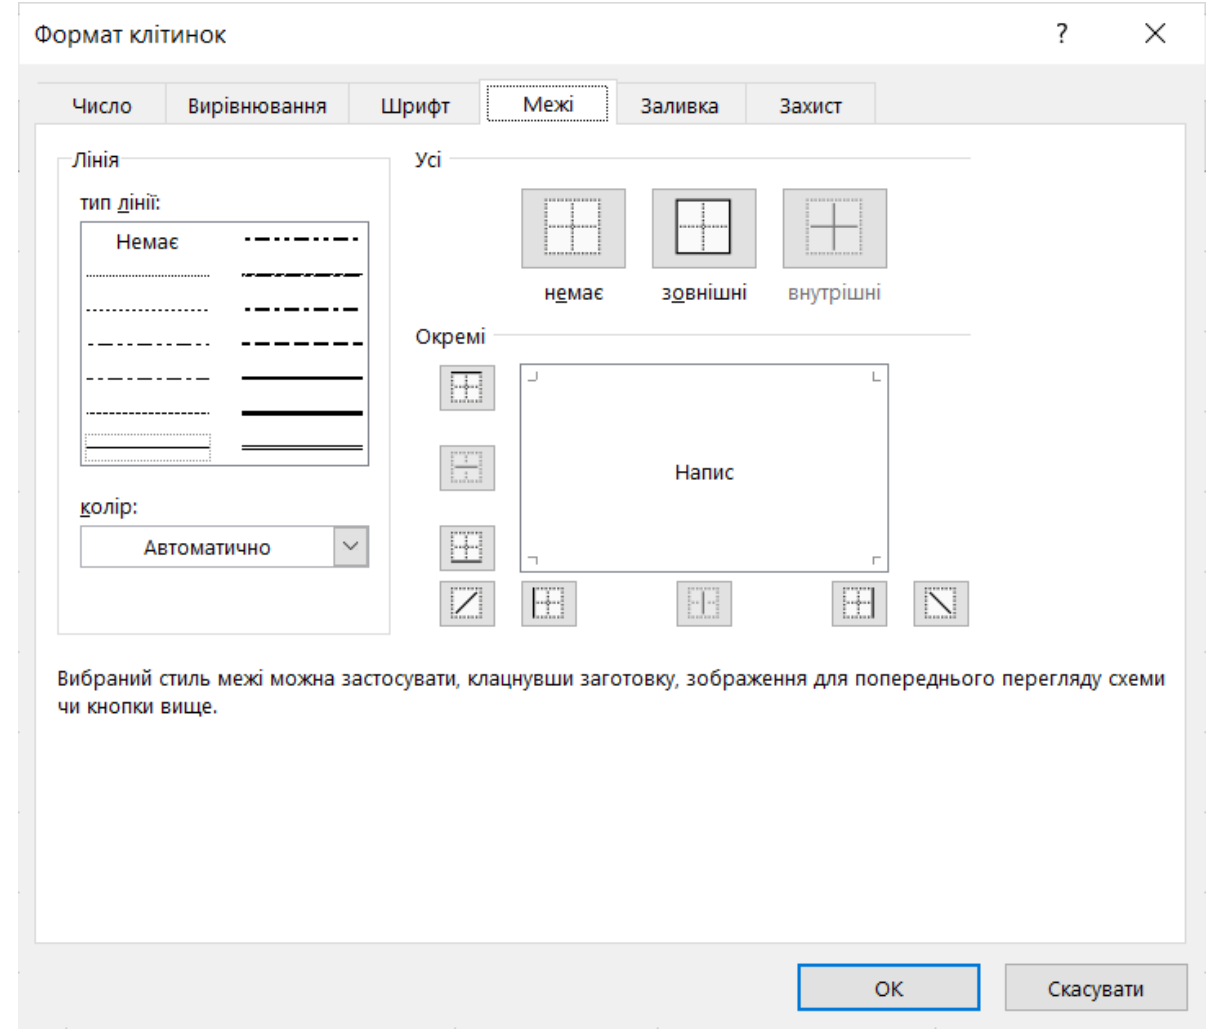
Формат клітинок

?

Число
Вирівнювання
Шрифт
Межі
Заливка
Захист

Лінія
тип лінії:
Немає

колір:
Автоматично

Усі
немає
зовнішні
внутрішні

Окремі
Напис

Вибраний стиль межі можна застосувати, клацнувши заготовку, зображення для попереднього перегляду схеми чи кнопки вище.

ОК
Скасувати